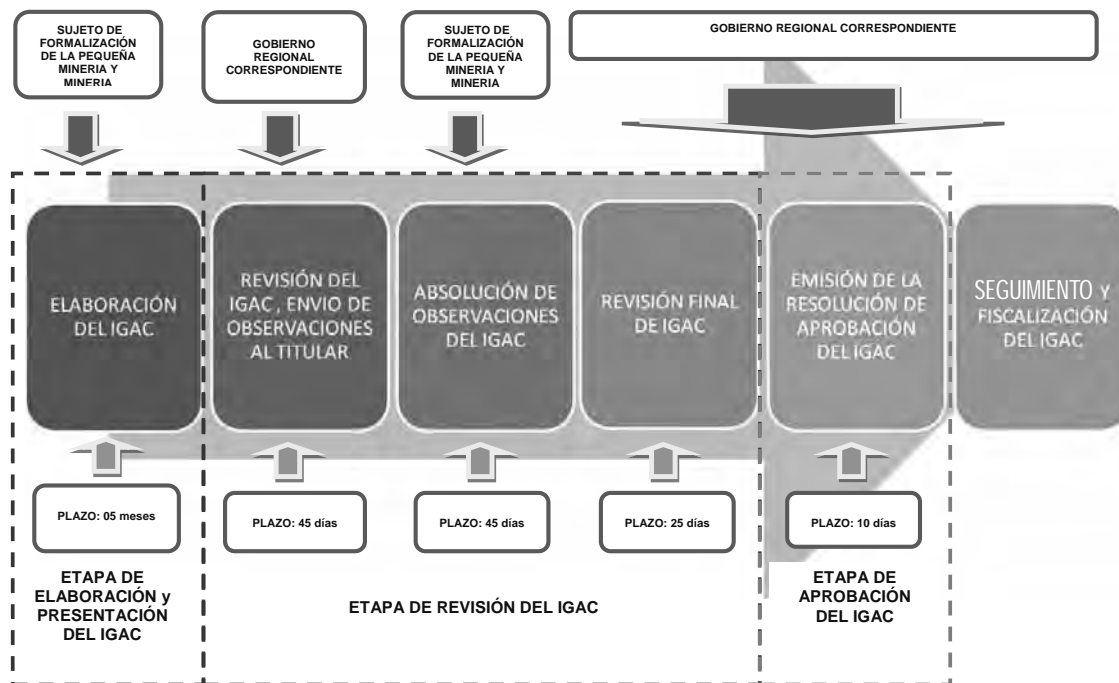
SUJETO DE FORMALIZACIÓN DE LA PEQUEÑA MINERIA Y MINERIA

GOBIERNO REGIONAL CORRESPONDIENTE

SUJETO DE FORMALIZACIÓN DE LA PEQUEÑA MINERIA Y MINERIA

GOBIERNO REGIONAL CORRESPONDIENTE

ELABORACIÓN DEL IGAC

REVISIÓN DEL IGAC , ENVIO DE OBSERVACIONES AL TITULAR

ABSOLUCIÓN DE OBSERVACIONES DEL IGAC

REVISIÓN FINAL DE IGAC

EMISIÓN DE LA RESOLUCIÓN DE APROBACIÓN DEL IGAC

SEGUIMIENTO y FISCALIZACIÓN DEL IGAC

PLAZO: 05 meses

PLAZO: 45 días

PLAZO: 45 días

PLAZO: 25 días

PLAZO: 10 días

ETAPA DE ELABORACIÓN y PRESENTACIÓN DEL IGAC

ETAPA DE REVISIÓN DEL IGAC

ETAPA DE APROBACIÓN DEL IGAC